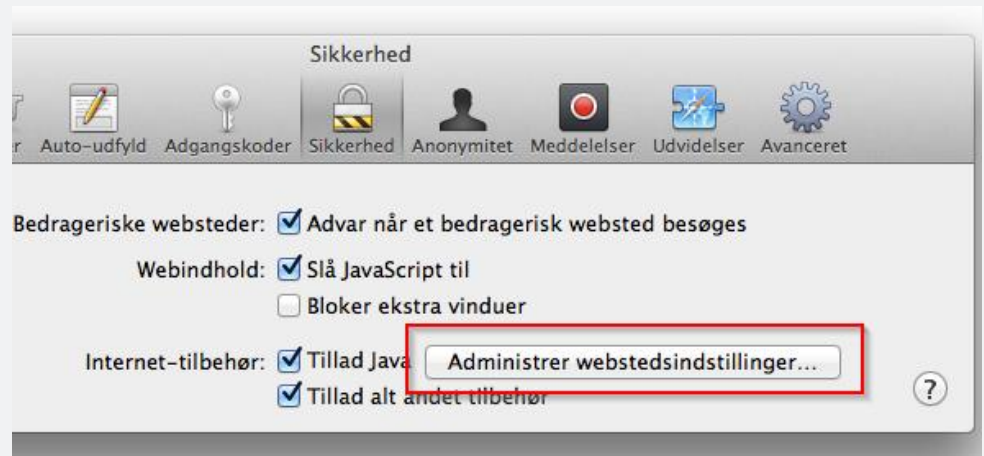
Sikkerhed

er Auto-udfyld Adgangskoder Sikkerhed Anonymitet Meddelelser Udvidelser Avanceret

Bedrageriske websteder: Advar når et bedragerisk websted besøges

Webindhold: Slå JavaScript til

Bloker ekstra vinduer

Internet-tilbehør: Tillad Java Administrer webstedsindstillinger...

Tillad alt andet tilbehør

?